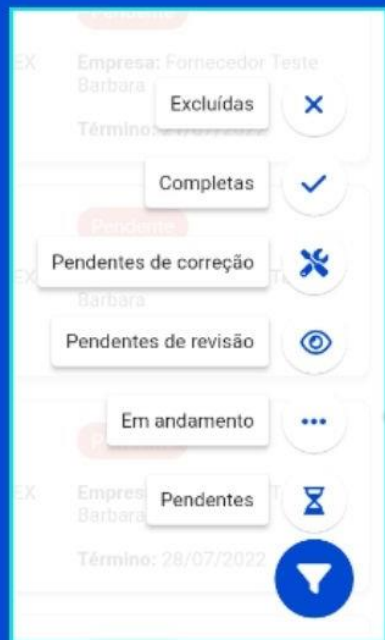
Pendente
EX Empresa: Fornecedor Teste Barbara
Excluídas
Término: 27/07/2022
Completas
Pendente
Pendentes de correção
EX
Barbara
Pendentes de revisão
Em andamento
EX Empresa
Barbara
Pendentes
Término: 28/07/2022